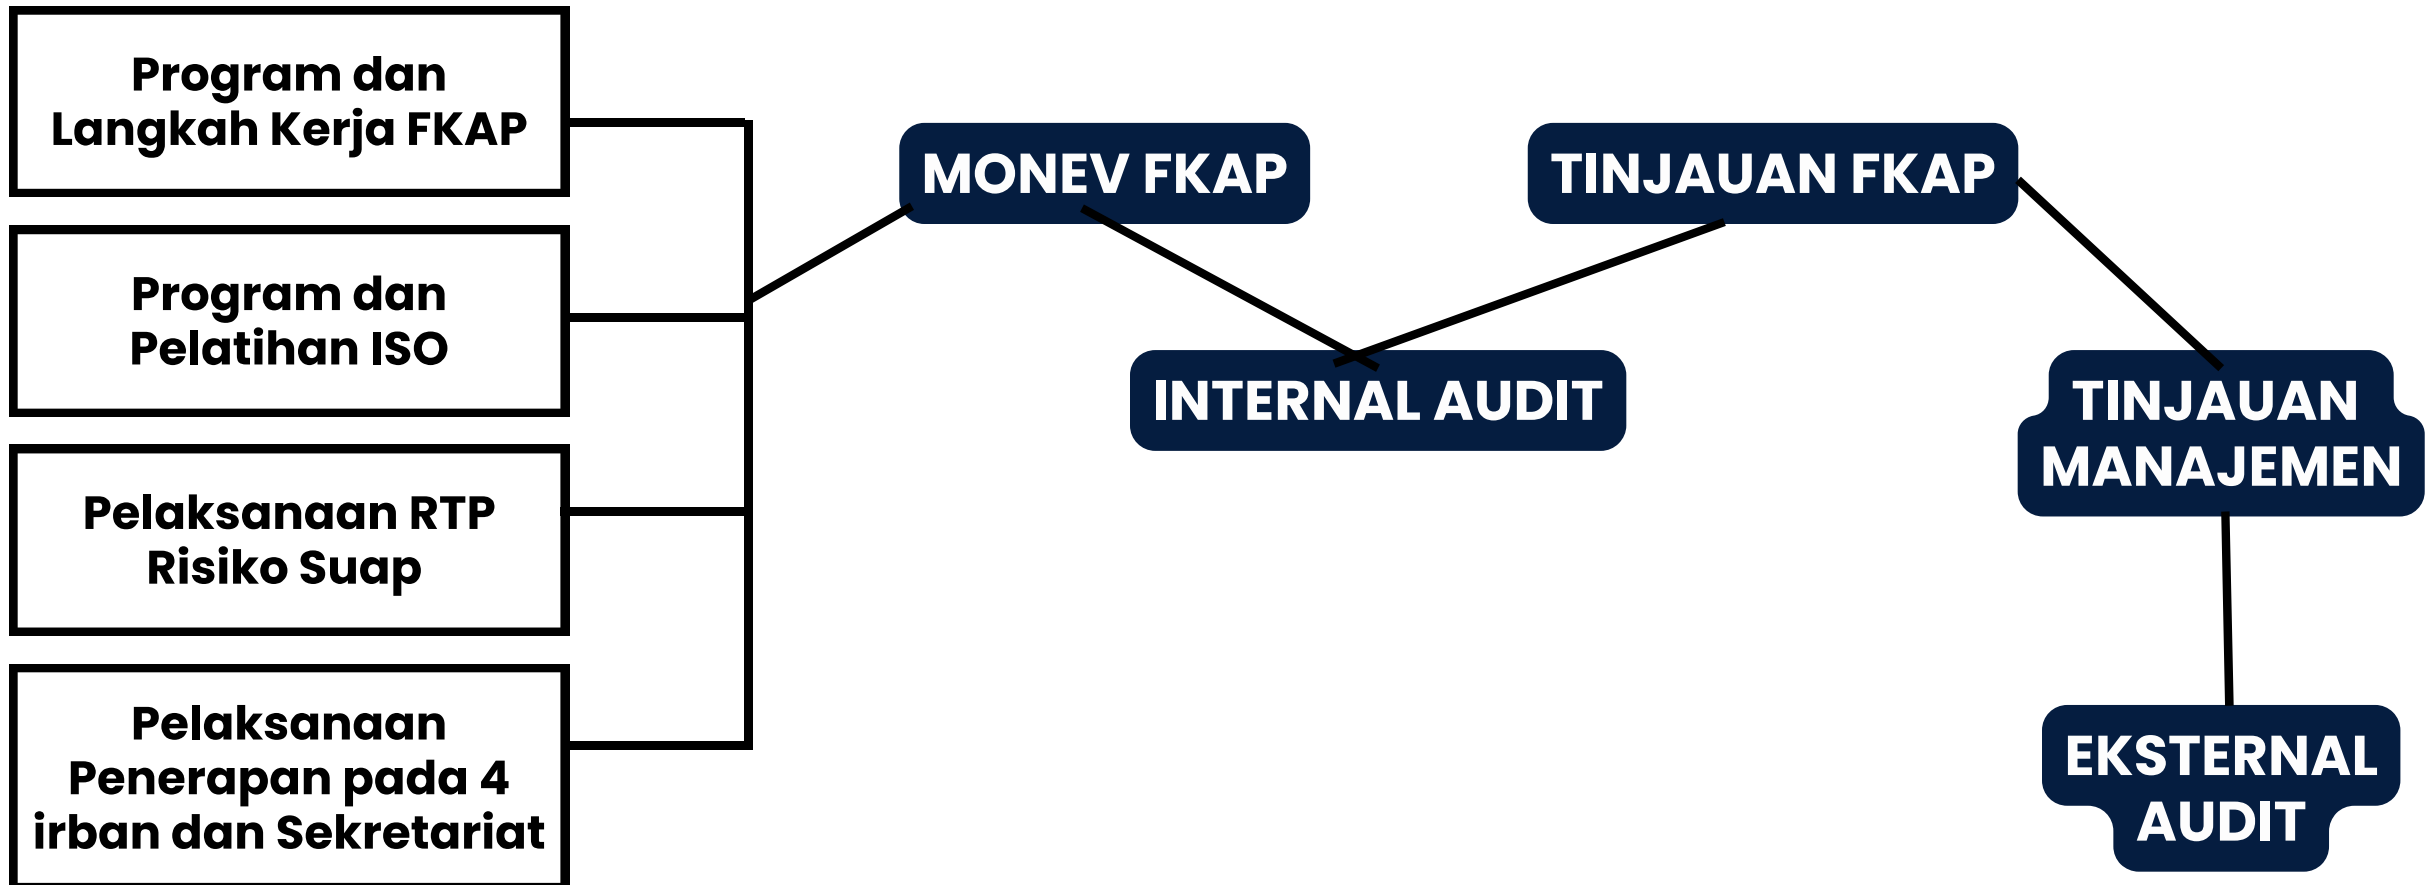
Program dan Langkah Kerja FKAP

Program dan Pelatihan ISO

Pelaksanaan RTP Risiko Suap

Pelaksanaan Penerapan pada 4 irban dan Sekretariat

MONEV FKAP

INTERNAL AUDIT

TINJAUAN FKAP

TINJAUAN MANAJEMEN

EKSTERNAL AUDIT